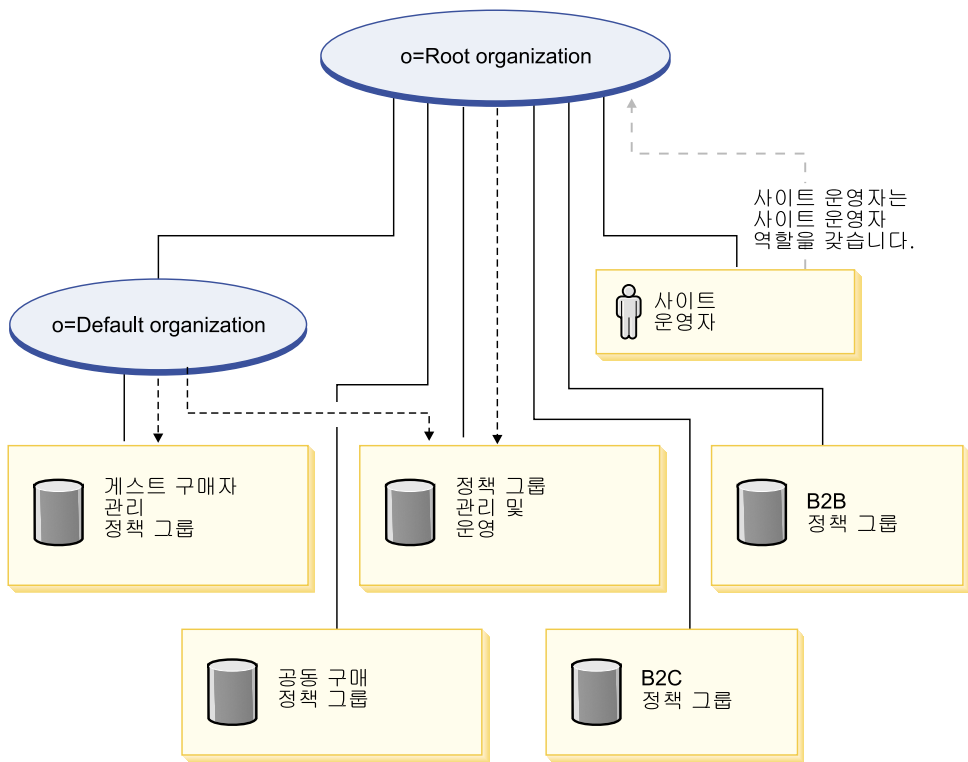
o=Root organization

사이트 운영자는 사이트 운영자 역할을 갖습니다.

사이트 운영자

o=Default organization

게스트 구매자 관리 정책 그룹

정책 그룹 관리 및 운영

B2B 정책 그룹

공동 구매 정책 그룹

B2C 정책 그룹